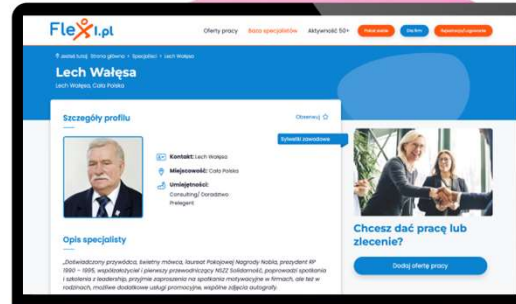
Flexi.pl

Oferty pracy Baza specjalistów Aktywność 50+ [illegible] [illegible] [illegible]

Jesteś tutaj: Strona główna > Specjaliści > Lech Wałęsa

Lech Wałęsa

Lech Wałęsa, Cała Polska

Szczegóły profilu

Obserwuj

Sylwetki zawodowe

Kontakt: Lech Wałęsa

Miejscowość: Cała Polska

Umiejętności: Consulting/ Doradztwo Prelegent

Opis specjalisty

„Doświadczony przywódca, świetny mówca, laureat Pokojowej Nagrody Nobla, prezydent RP 1990 – 1995, współzałożyciel i pierwszy przewodniczący NSZZ Solidarność, poprowadzi spotkania i szkolenia z leadership, przyjmie zaproszenie na spotkania motywacyjne w firmach, ale też w rodzinach, możliwe dodatkowe usługi promocyjne, wspólne zdjęcia autografy.

Chcesz dać pracę lub zlecenie?

Dodaj ofertę pracy